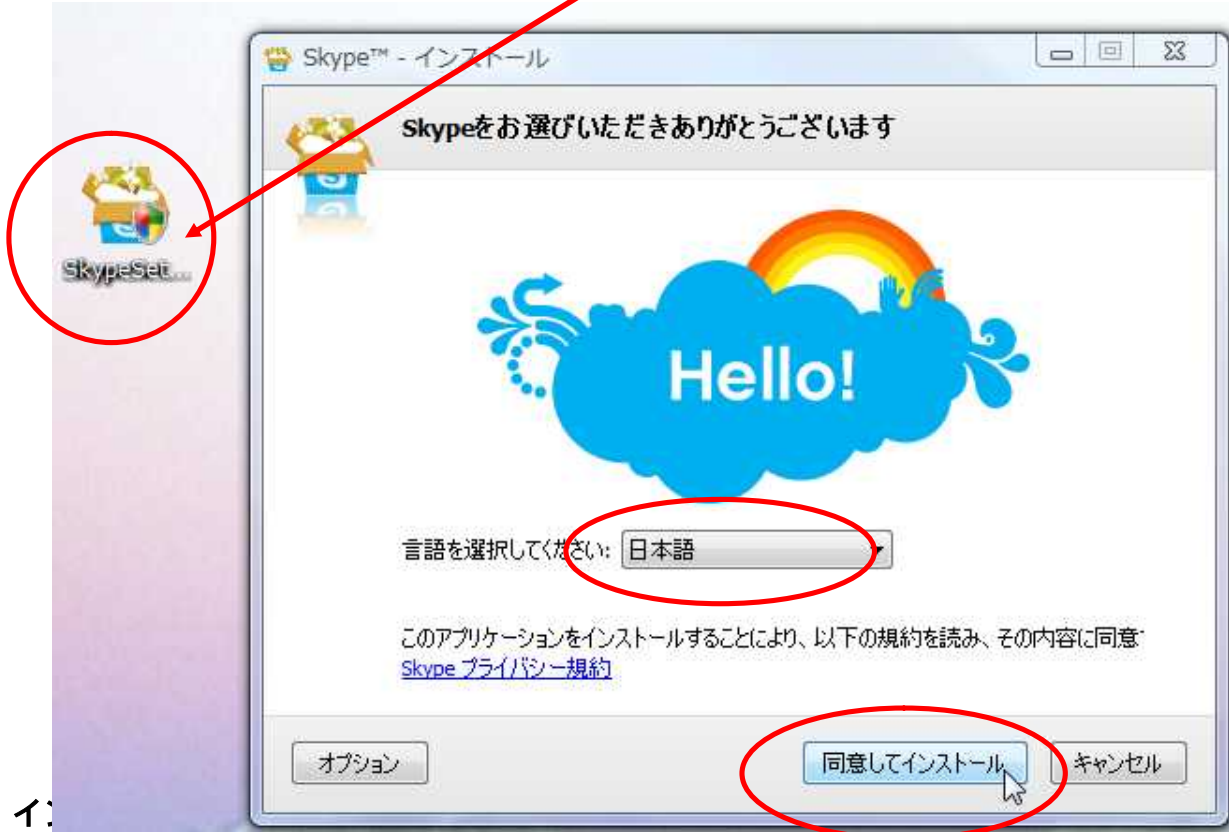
SkypeSet...

Skype™ - インストール

Skypeをお選びいただきありがとうございます

Hello!

言語を選択してください: 日本語

このアプリケーションをインストールすることにより、以下の規約を読み、その内容に同意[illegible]

Skype プライバシー規約

オプション

同意してインストール

キャンセル

イ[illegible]